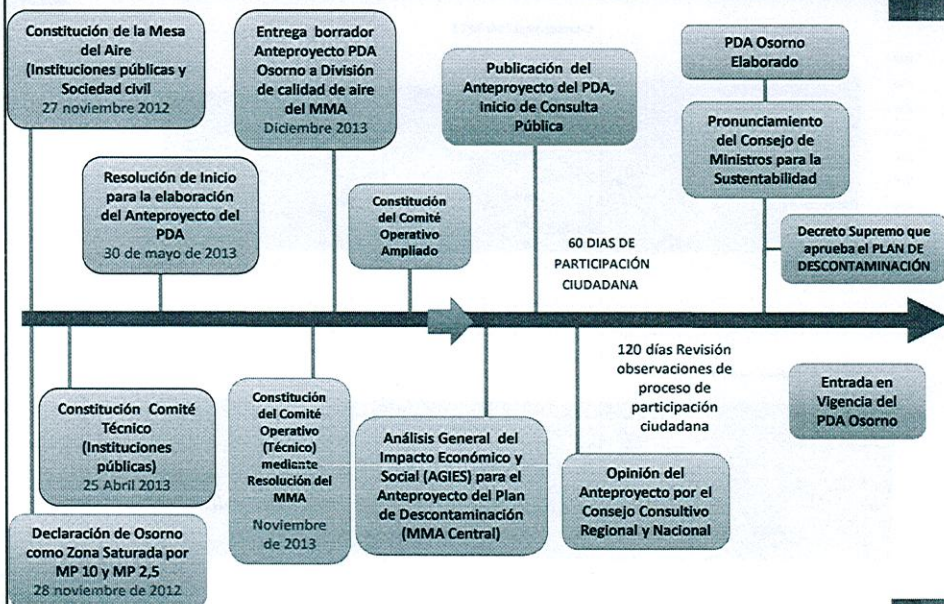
Constitución de la Mesa del Aire (Instituciones públicas y Sociedad civil
27 noviembre 2012

Entrega borrador Anteproyecto PDA Osorno a División de calidad de aire del MMA
Diciembre 2013

Publicación del Anteproyecto del PDA, inicio de Consulta Pública

PDA Osorno Elaborado

Pronunciamiento del Consejo de Ministros para la Sustentabilidad

Resolución de Inicio para la elaboración del Anteproyecto del PDA
30 de mayo de 2013

Constitución del Comité Operativo Ampliado

60 DIAS DE PARTICIPACIÓN CIUDADANA

Decreto Supremo que aprueba el PLAN DE DESCONTAMINACIÓN

120 días Revisión observaciones de proceso de participación ciudadana

Constitución Comité Técnico (Instituciones públicas)
25 Abril 2013

Constitución del Comité Operativo (Técnico) mediante Resolución del MMA
Noviembre de 2013

Análisis General del Impacto Económico y Social (AGIES) para el Anteproyecto del Plan de Descontaminación (MMA Central)

Opinión del Anteproyecto por el Consejo Consultivo Regional y Nacional

Entrada en Vigencia del PDA Osorno

Declaración de Osorno como Zona Saturada por MP 10 y MP 2,5
28 noviembre de 2012